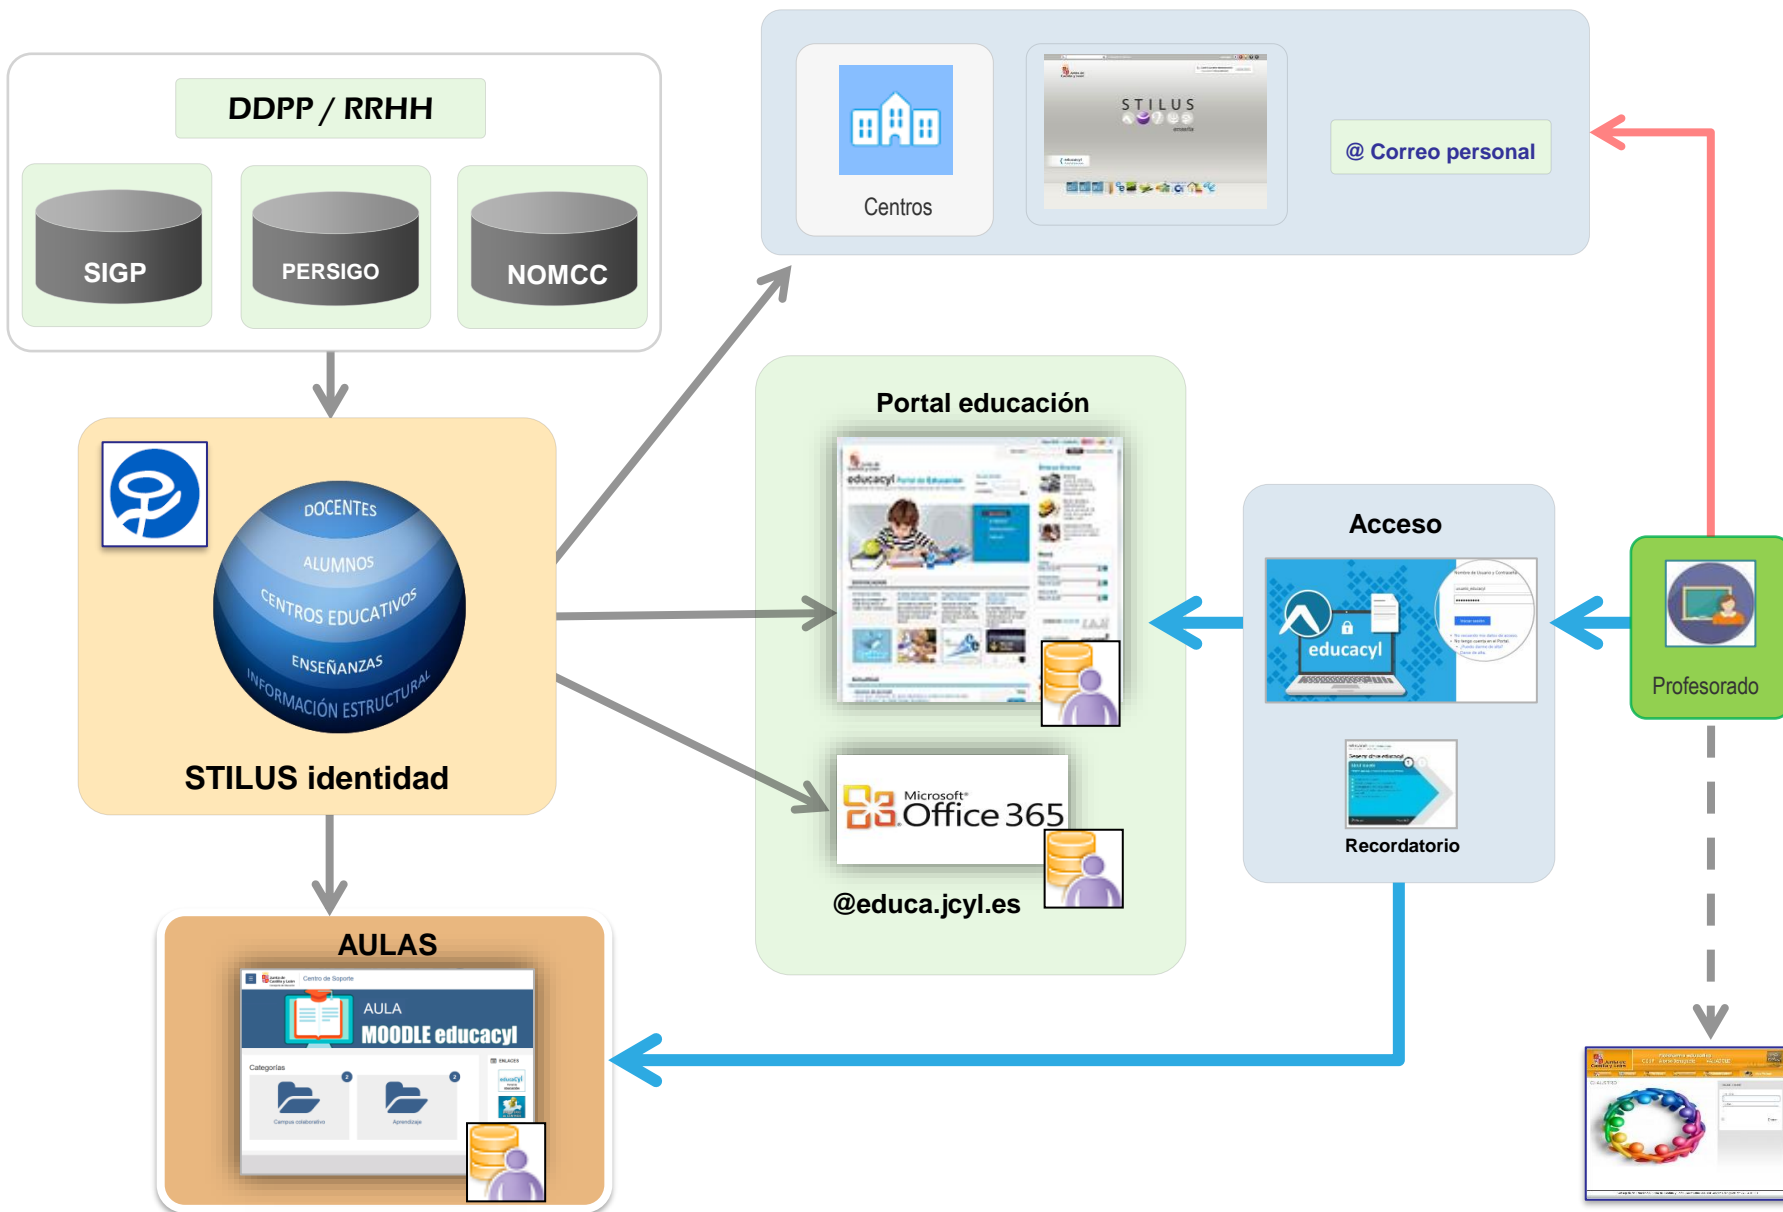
DDPP / RRHH

SIGP

PERSIGO

NOMCC

Centros

STILUS

@ Correo personal

DOCENTES

ALUMNOS

CENTROS EDUCATIVOS

ENSEÑANZAS

INFORMACIÓN ESTRUCTURAL

STILUS identidad

Portal educación

educacyl

Acceso

educacyl

Recordatorio

Profesorado

Microsoft Office 365

@educa.jcyl.es

AULAS

AULA

MOODLE educacyl

Categorías